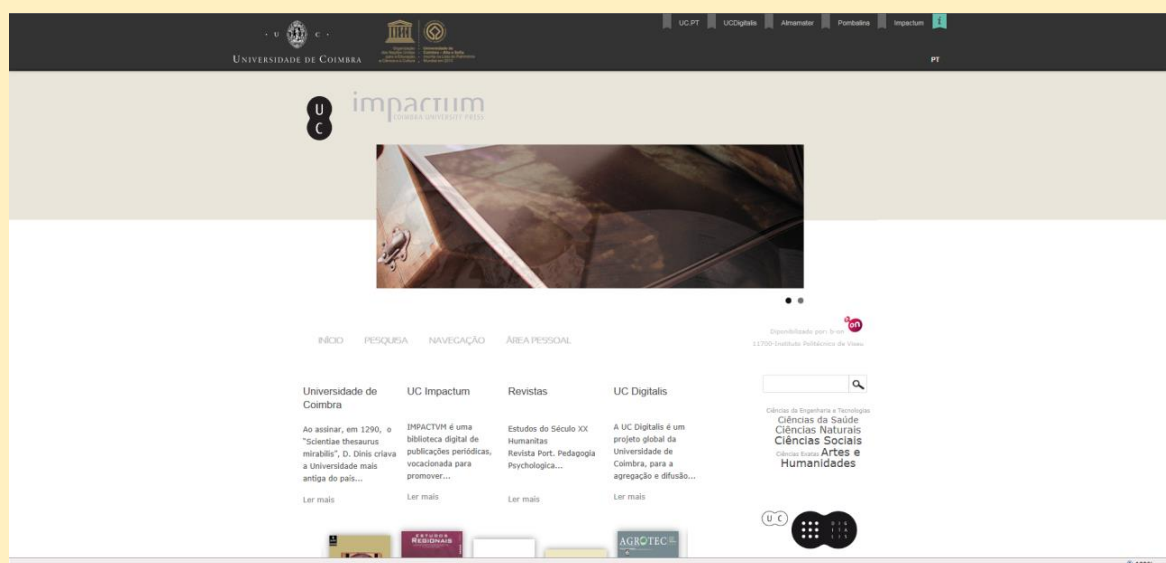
· U · C ·
UNIVERSIDADE DE COIMBRA

UC.PT UCDigitalis Almamater Pombalina Impactum

PT

U C impactum
COIMBRA UNIVERSITY PRESS

INÍCIO PESQUISA NAVEGAÇÃO ÁREA PESSOAL

Disponibilizado por: b-on
11700 Instituto Politécnico de Viseu

Universidade de Coimbra

Ao assinar, em 1290, o "Scientiae thesaurus mirabilis", D. Dinis criava a Universidade mais antiga do país...

Ler mais

UC Impactum

IMPACTVM é uma biblioteca digital de publicações periódicas, vocacionada para promover...

Ler mais

Revistas

Estudos do Século XX
Humanitas
Revista Port. Pedagogia
Psychologica...

Ler mais

UC Digitalis

A UC Digitalis é um projeto global da Universidade de Coimbra, para a agregação e difusão...

Ler mais

Ciências da Engenharia e Tecnologias
Ciências da Saúde
Ciências Naturais
Ciências Sociais
Ciências Exatas Artes e Humanidades

UC DIGITALIS

ESTUDOS REGIONAIS

AGROTEC